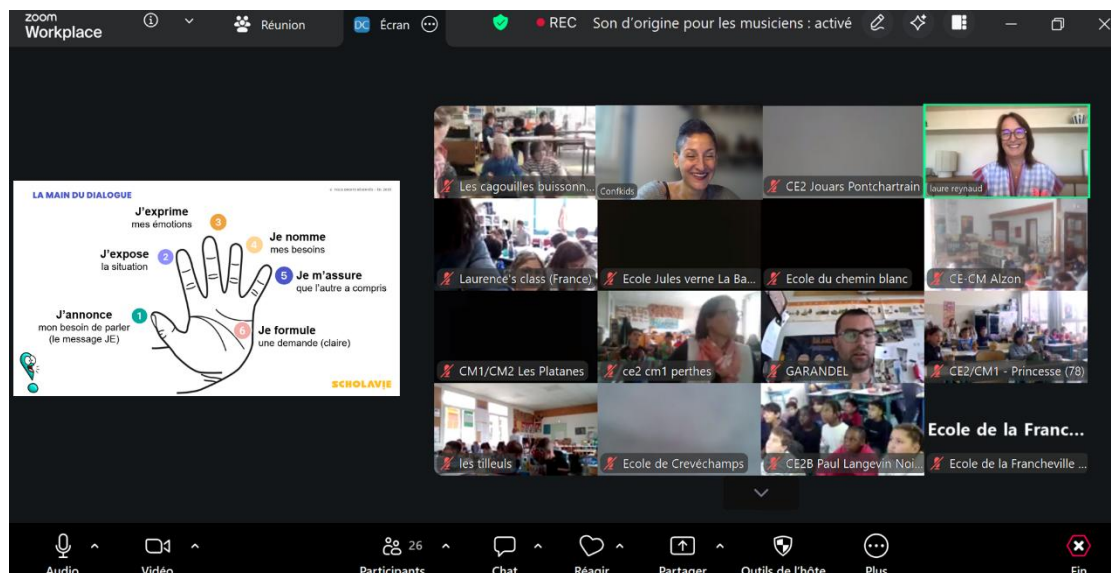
zoom Workplace

Réunion

DC Écran

REC Son d'origine pour les musiciens : activé

LA MAIN DU DIALOGUE

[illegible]

J'exprime
mes émotions

3

J'expose
la situation

2

4

Je nomme
mes besoins

5

Je m'assure
que l'autre a compris

J'annonce
mon besoin de parler
(le message JE)

1

6

Je formule
une demande (claire)

SCHOLAVIE

Les cagouilles buissonn...

Confkids

CE2 Jouars Pontchartrain

laure reynaud

Laurence's class (France)

Ecole Jules verne La Ba...

Ecole du chemin blanc

CE-CM Alzon

CM1/CM2 Les Platanes

ce2 cm1 perthes

GARANDEL

CE2/CM1 - Princesse (78)

les tilleuls

Ecole de Crevéchamps

CE2B Paul Langevin Noi...

Ecole de la Franc...

Ecole de la Francheville ...

Audio

Vidéo

26

Participants

Chat

Réagir

Partager

Outils de l'hôte

Plus

Fin